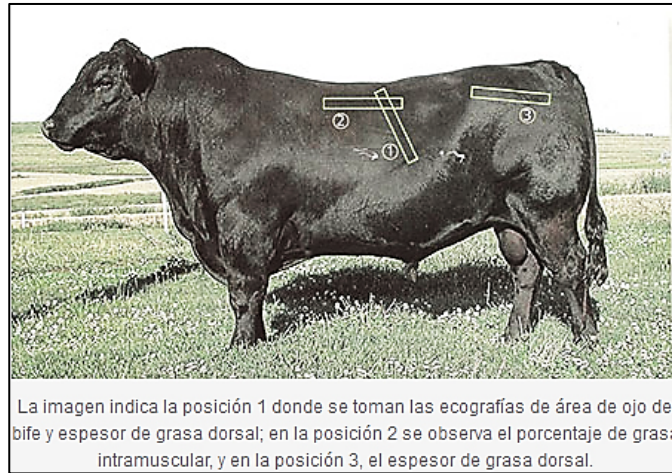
②
①
③

La imagen indica la posición 1 donde se toman las ecografías de área de ojo de bife y espesor de grasa dorsal; en la posición 2 se observa el porcentaje de grasa intramuscular, y en la posición 3, el espesor de grasa dorsal.